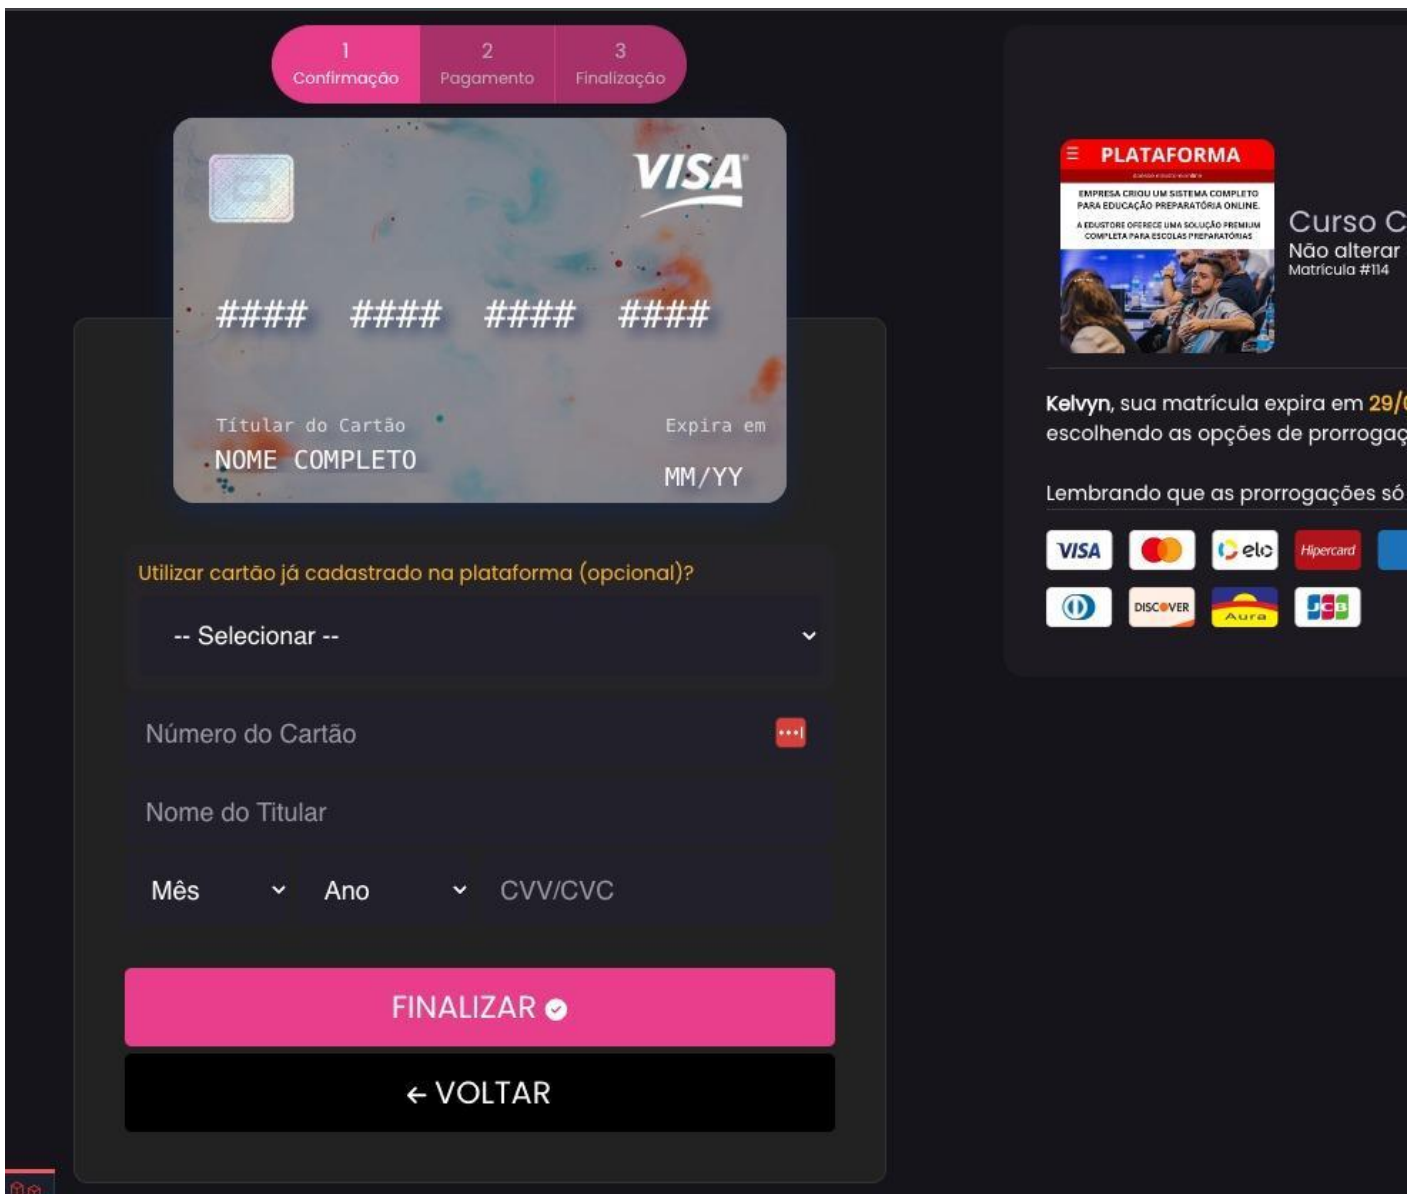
1
Confirmação

2
Pagamento

3
Finalização

VISA

#### #### #### ####

Titular do Cartão
NOME COMPLETO

Expira em
MM/YY

Utilizar cartão já cadastrado na plataforma (opcional)?

-- Selecionar --

Número do Cartão

Nome do Titular

Mês
Ano
CVV/CVC

FINALIZAR

← VOLTAR

PLATAFORMA

EMPRESA CRIOU UM SISTEMA COMPLETO PARA EDUCAÇÃO PREPARATÓRIA ONLINE.

A EDUSTORE OFERECE UMA SOLUÇÃO PREMIUM COMPLETA PARA ESCOLAS PREPARATÓRIAS

Curso C
Não alterar
Matrícula #114

Kelvyn, sua matrícula expira em 29/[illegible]
escolhendo as opções de prorrogaç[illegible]

Lembrando que as prorrogações só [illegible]

VISA
elo
Hipercard
DISCOVER
Aura
JCB